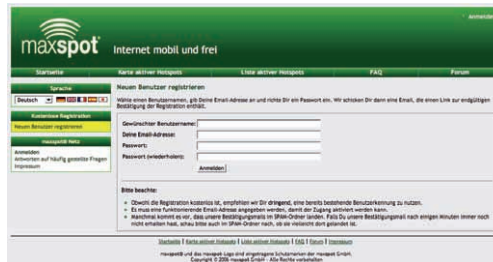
Anmelden

maxspot Internet mobil und frei

Startseite | Karte aktiver Hotspots | Liste aktiver Hotspots | FAQ | Forum

Sprache
Deutsch

Kostenlose Registration
Neuen Benutzer registrieren

maxspot Netz
Anmelden
Antworten auf häufig gestellte Fragen
Impressum

Neuen Benutzer registrieren

Wähle einen Benutzernamen, gib Deine Email-Adresse an und richte Dir ein Passwort ein. Wir schicken Dir dann eine Email, die einen Link zur endgültigen Bestätigung der Registration enthält.

Gewünschter Benutzername:
Deine Email-Adresse:
Passwort:
Passwort (wiederholen):
Anmelden

Bitte beachte:

Obwohl die Registration kostenlos ist, empfehlen wir Dir dringend, eine bereits bestehende Benutzerkennung zu nutzen.
Es muss eine funktionierende Email-Adresse angegeben werden, damit der Zugang aktiviert werden kann.
Manchmal kommt es vor, dass unsere Bestätigungsmails im SPAM-Ordner landen. Falls Du unsere Bestätigungsmail nach einigen Minuten immer noch nicht erhalten hast, schau bitte auch im SPAM-Ordner nach, ob sie vielleicht dort gelandet ist.

Startseite | Karte aktiver Hotspots | Liste aktiver Hotspots | FAQ | Forum | Impressum

maxspot und das maxspot-Logo sind eingetragene Schutzmarken der maxspot GmbH.
Copyright © 2006 maxspot GmbH - Alle Rechte vorbehalten